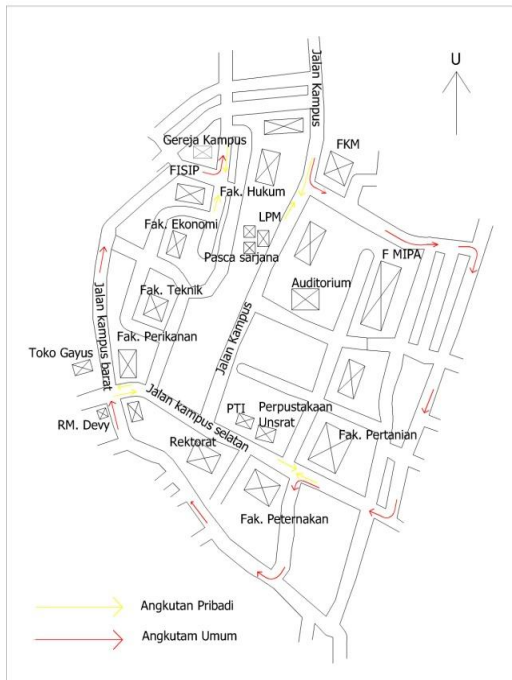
U

Jalan Kampus

Gereja Kampus

FKM

FISIP

Fak. Hukum

LPM

Fak. Ekonomi

Pasca sarjana

F MIPA

Auditorium

Fak. Teknik

Jalan kampus barat

Jalan Kampus

Fak. Perikanan

Toko Gayus

Jalan kampus selatan

PTI

Perpustakaan Unsrat

RM. Devy

Rektorat

Fak. Pertanian

Fak. Peternakan

Angkutan Pribadi

Angkutam Umum